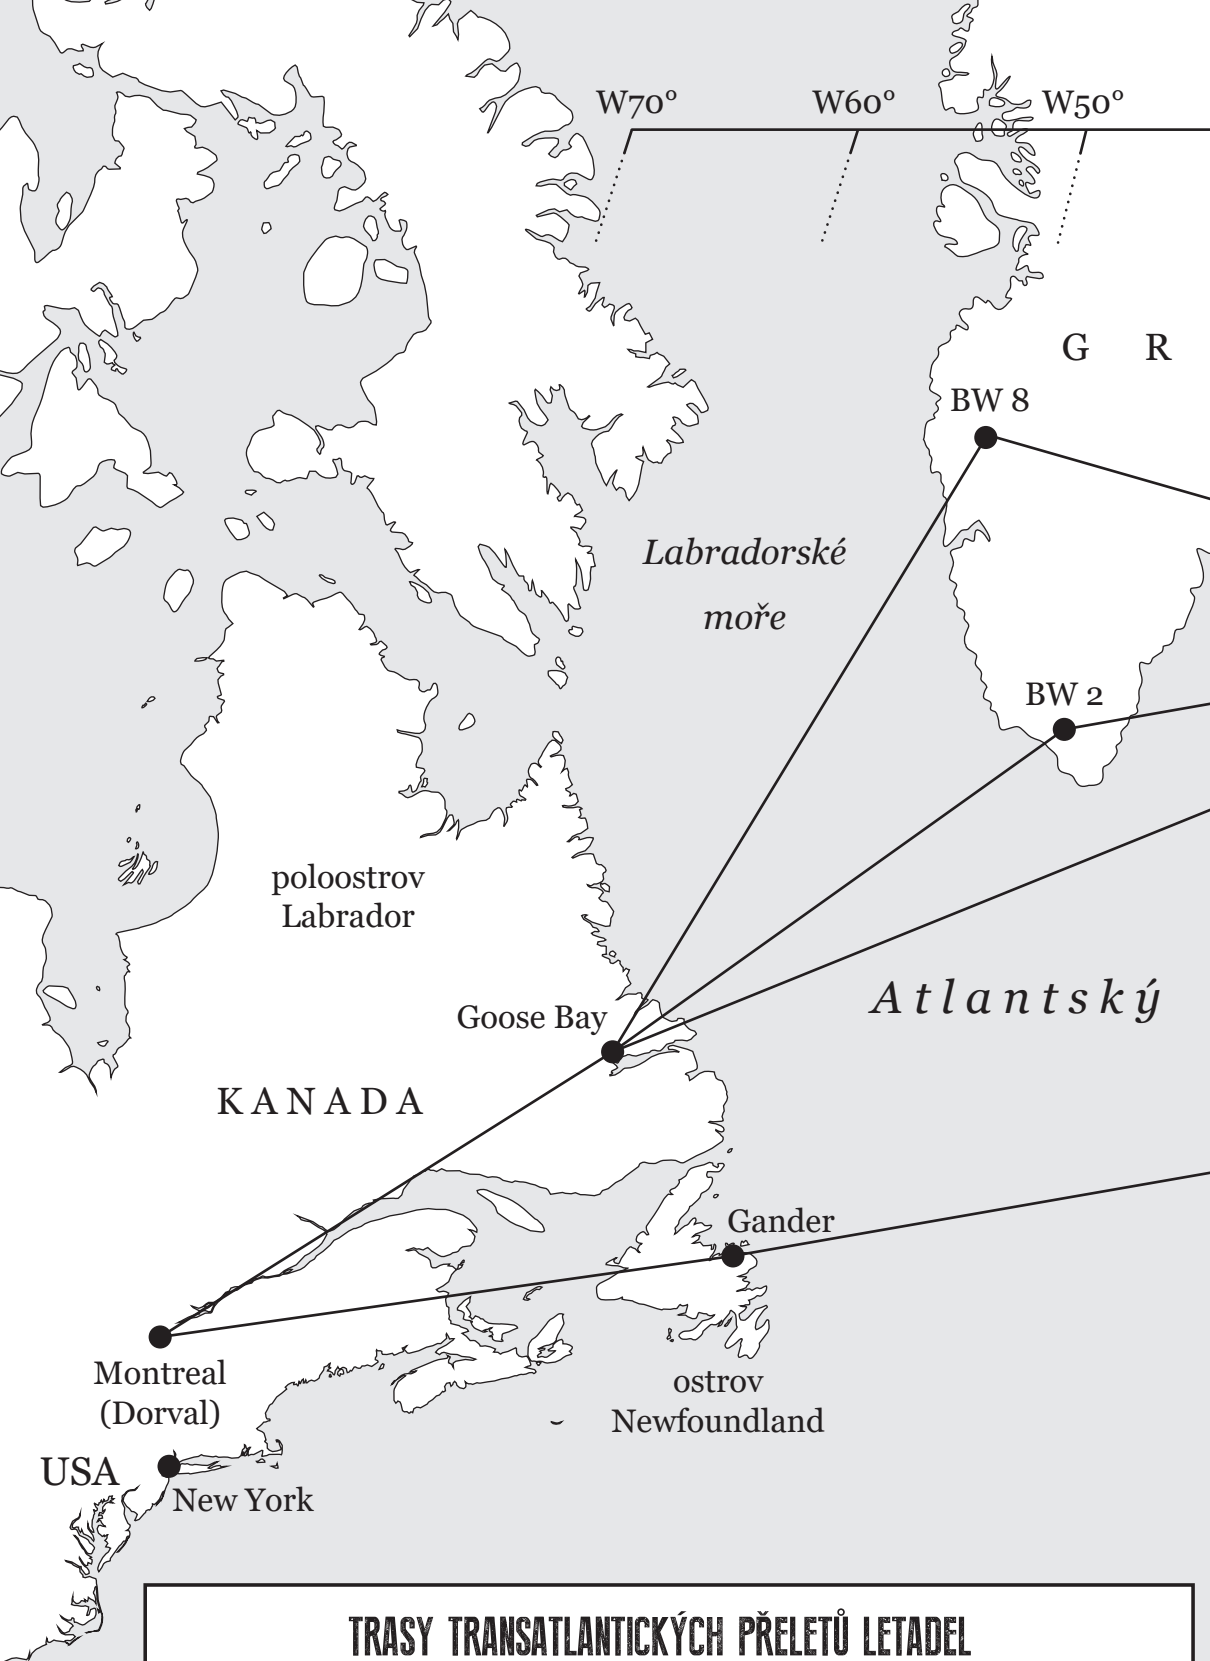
W70° W60° W50°

G R

BW 8

Labradorské moře

BW 2

poloostrov Labrador

Atlantský

Goose Bay

KANADA

Gander

Montreal (Dorval)

ostrov Newfoundland

USA

New York

TRASY TRANSATLANTICKÝCH PŘELETŮ LETADEL